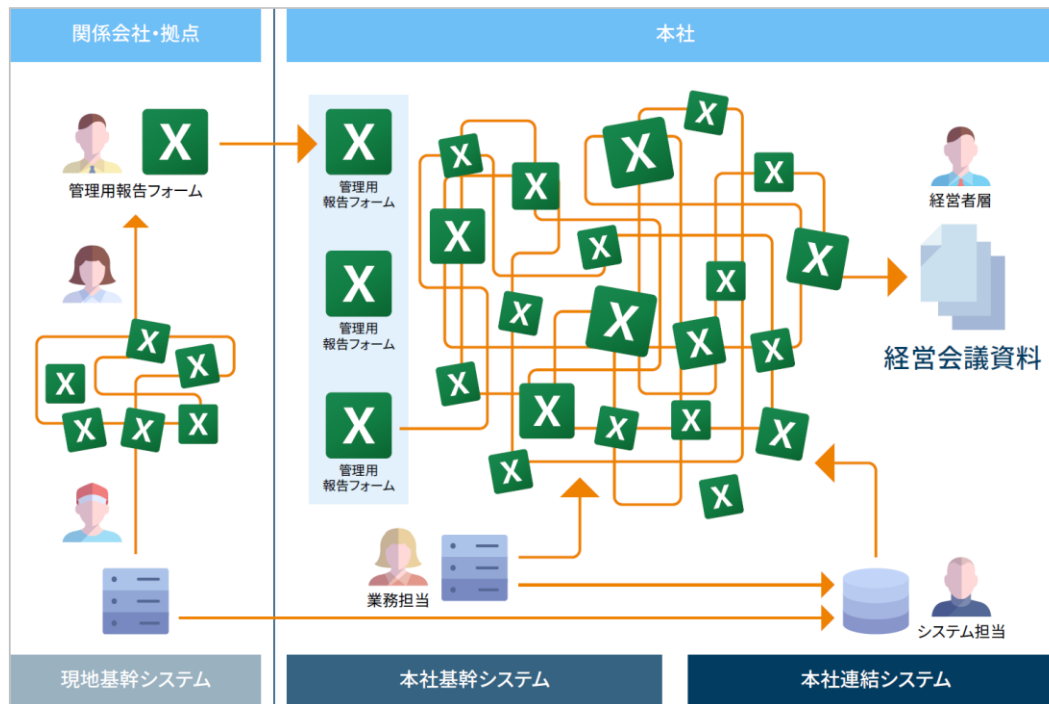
関係会社・拠点

本社

管理用報告フォーム

管理用
報告フォーム

管理用
報告フォーム

管理用
報告フォーム

経営者層

経営会議資料

業務担当

システム担当

現地基幹システム

本社基幹システム

本社連結システム